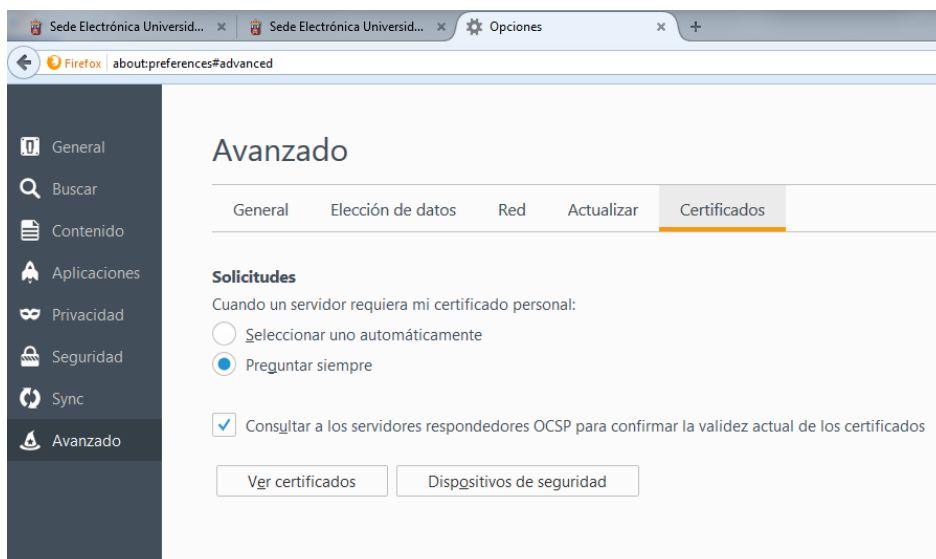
Sede Electrónica Universid... × Sede Electrónica Universid... × Opciones × +

Firefox about:preferences#advanced

General
Buscar
Contenido
Aplicaciones
Privacidad
Seguridad
Sync
Avanzado

Avanzado

General | Elección de datos | Red | Actualizar | Certificados

Solicitudes

Cuando un servidor requiera mi certificado personal:

Seleccionar uno automáticamente

Preguntar siempre

Consultar a los servidores respondedores OCSP para confirmar la validez actual de los certificados

Ver certificados | Dispositivos de seguridad